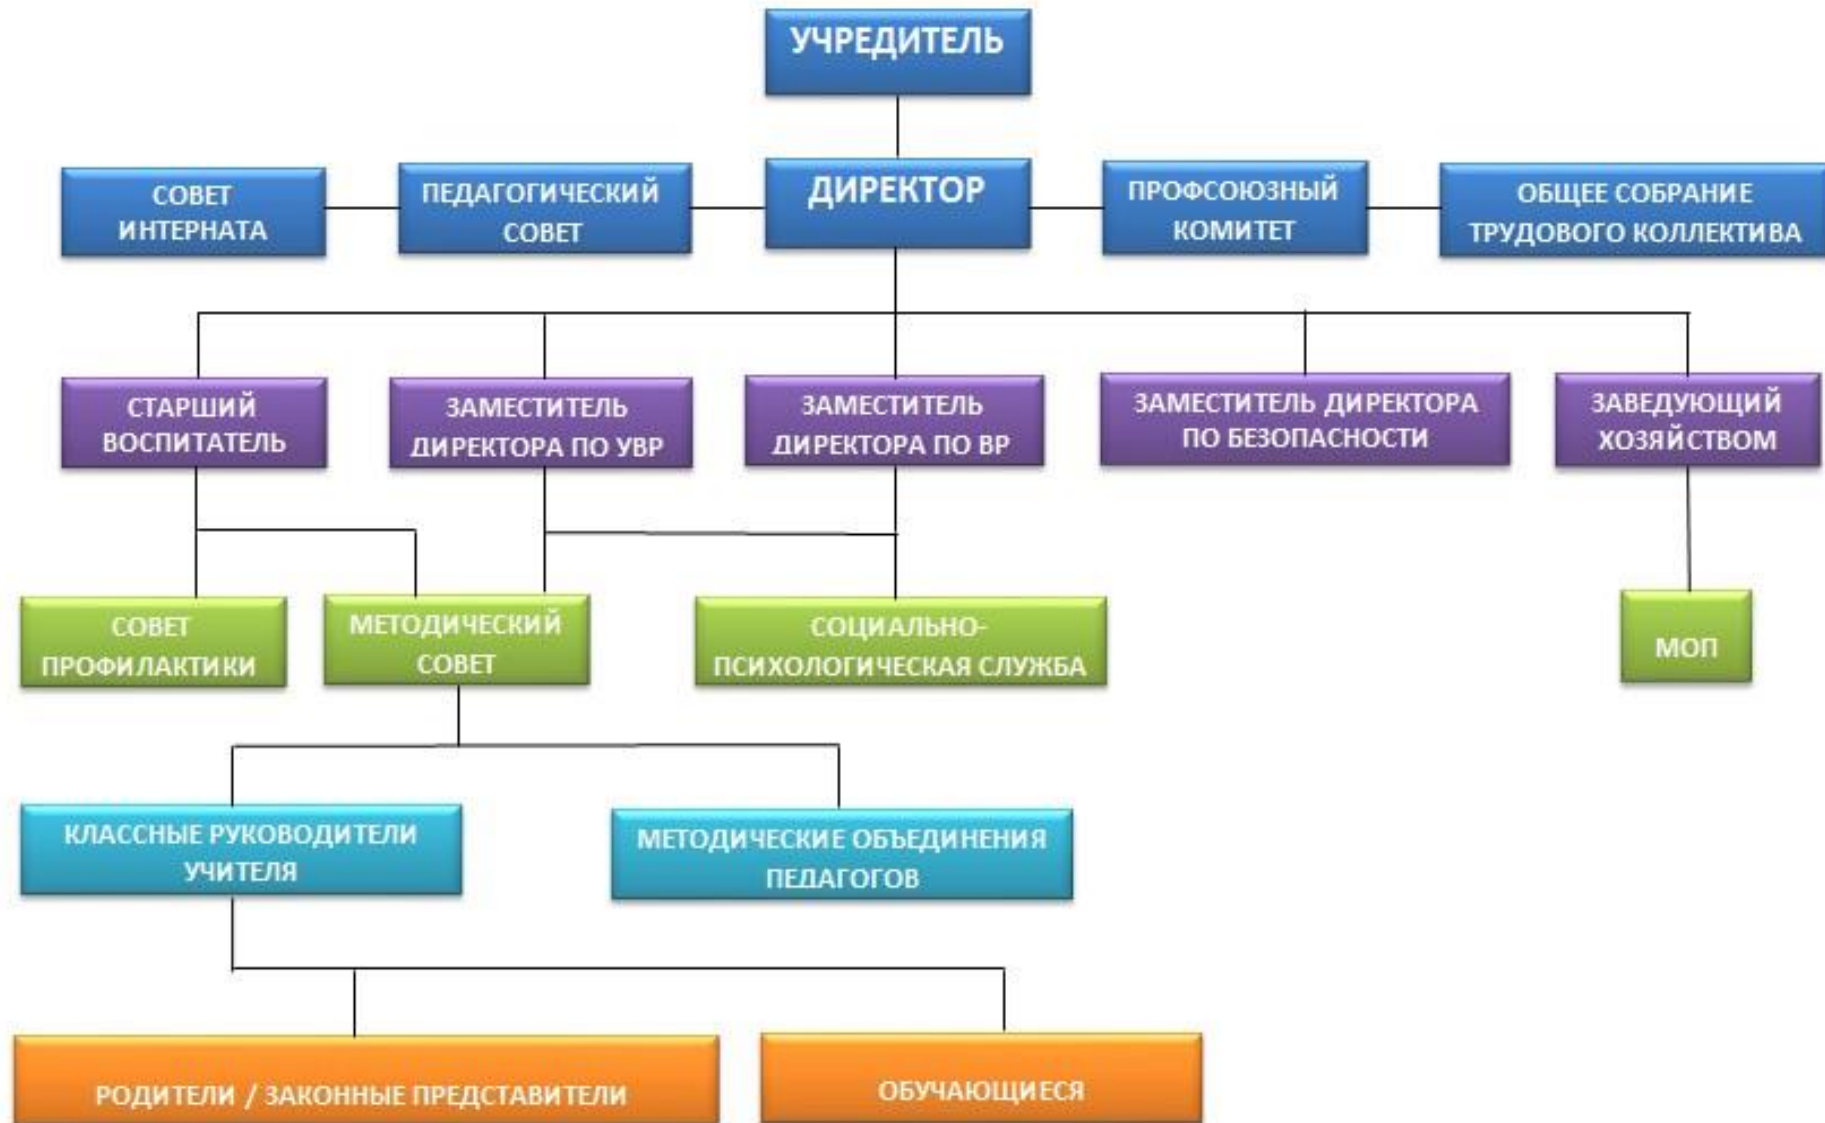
УЧРЕДИТЕЛЬ

СОВЕТ ИНТЕРНАТА

ПЕДАГОГИЧЕСКИЙ СОВЕТ

ДИРЕКТОР

ПРОФСОЮЗНЫЙ КОМИТЕТ

ОБЩЕЕ СОБРАНИЕ ТРУДОВОГО КОЛЛЕКТИВА

СТАРШИЙ ВОСПИТАТЕЛЬ

ЗАМЕСТИТЕЛЬ ДИРЕКТОРА ПО УВР

ЗАМЕСТИТЕЛЬ ДИРЕКТОРА ПО ВР

ЗАМЕСТИТЕЛЬ ДИРЕКТОРА ПО БЕЗОПАСНОСТИ

ЗАВЕДУЮЩИЙ ХОЗЯЙСТВОМ

СОВЕТ ПРОФИЛАКТИКИ

МЕТОДИЧЕСКИЙ СОВЕТ

СОЦИАЛЬНО-ПСИХОЛОГИЧЕСКАЯ СЛУЖБА

МОП

КЛАССНЫЕ РУКОВОДИТЕЛИ УЧИТЕЛЯ

МЕТОДИЧЕСКИЕ ОБЪЕДИНЕНИЯ ПЕДАГОГОВ

РОДИТЕЛИ / ЗАКОННЫЕ ПРЕДСТАВИТЕЛИ

ОБУЧАЮЩИЕСЯ